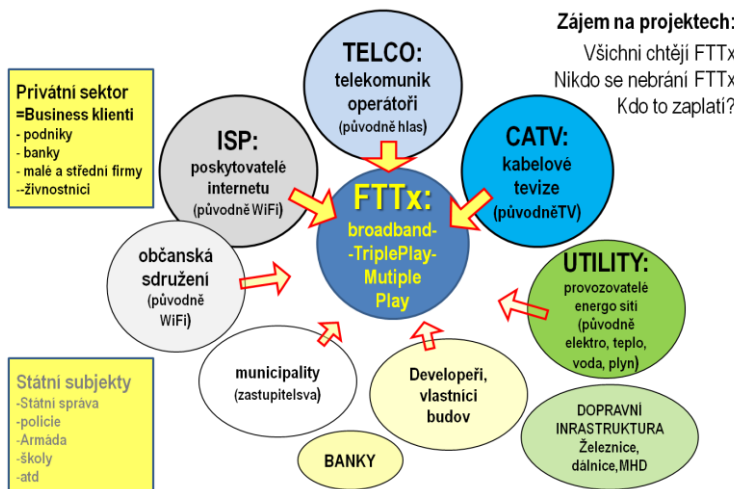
Zájem na projektech:
Všichni chtějí FTTx
Nikdo se nebrání FTTx
Kdo to zaplatí?

Privátní sektor
=Business klienti
- podniky
- banky
- malé a střední firmy
--živnostníci

TELCO:
telekomunik operátoři
(původně hlas)

ISP:
poskytovatelé internetu
(původně WiFi)

CATV:
kabelové tevize
(původněTV)

FTTx:
broadband-
-TriplePlay-
Mutiple
Play

občanská sdružení
(původně WiFi)

UTILITY:
provozovatelé energo sítí
(původně elektro, teplo, voda, plyn)

Státní subjekty
-Státní správa
-policie
-Armáda
-školy
-atd

municipality
(zastupitelsva)

Developeři,
vlastníci budov

DOPRAVNÍ INRASTRUKTURA
Železnice,
dálnice,MHD

BANKY